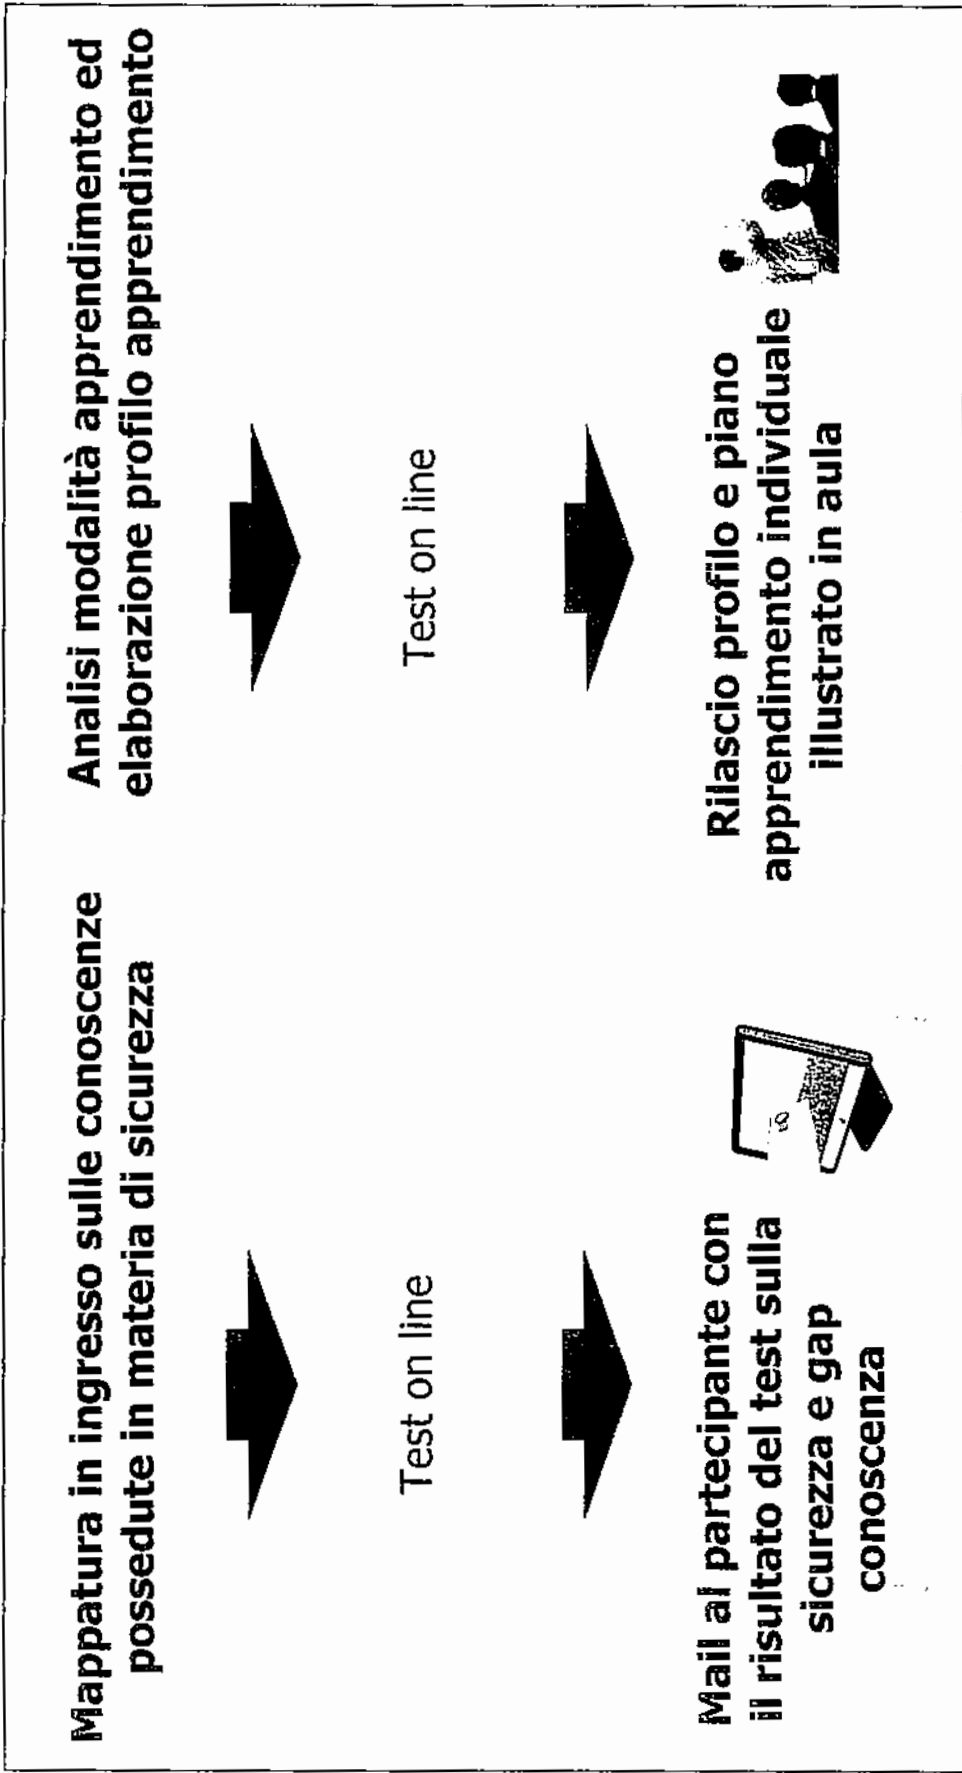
Mappatura in ingresso sulle conoscenze possedute in materia di sicurezza

Test on line

Mail al partecipante con il risultato del test sulla sicurezza e gap conoscenza

Analisi modalità apprendimento ed elaborazione profilo apprendimento

Test on line

Rilascio profilo e piano apprendimento individuale illustrato in aula